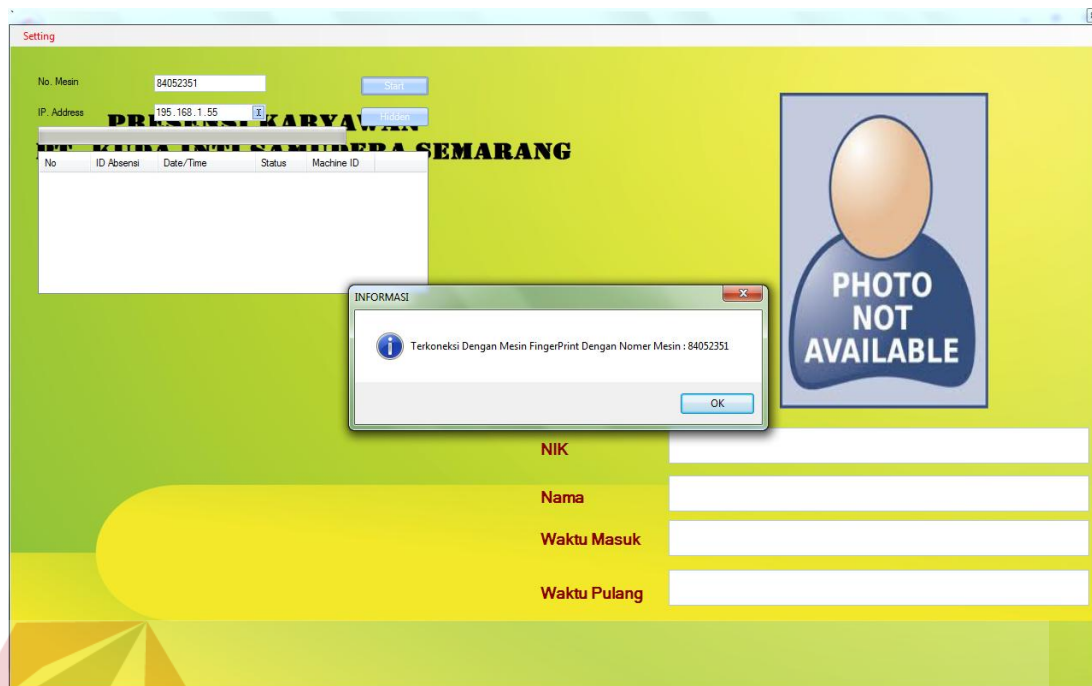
Setting

No. Mesin 84052351

IP. Address 195.168.1.55

Start

Hidden

PRESENSI KARYAWAN

PT. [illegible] SEMARANG

| No | ID Absensi | Date/Time | Status | Machine ID |
|---|---|---|---|---|

INFORMASI

Terkoneksi Dengan Mesin FingerPrint Dengan Nomer Mesin : 84052351

OK

PHOTO NOT AVAILABLE

NIK

Nama

Waktu Masuk

Waktu Pulang